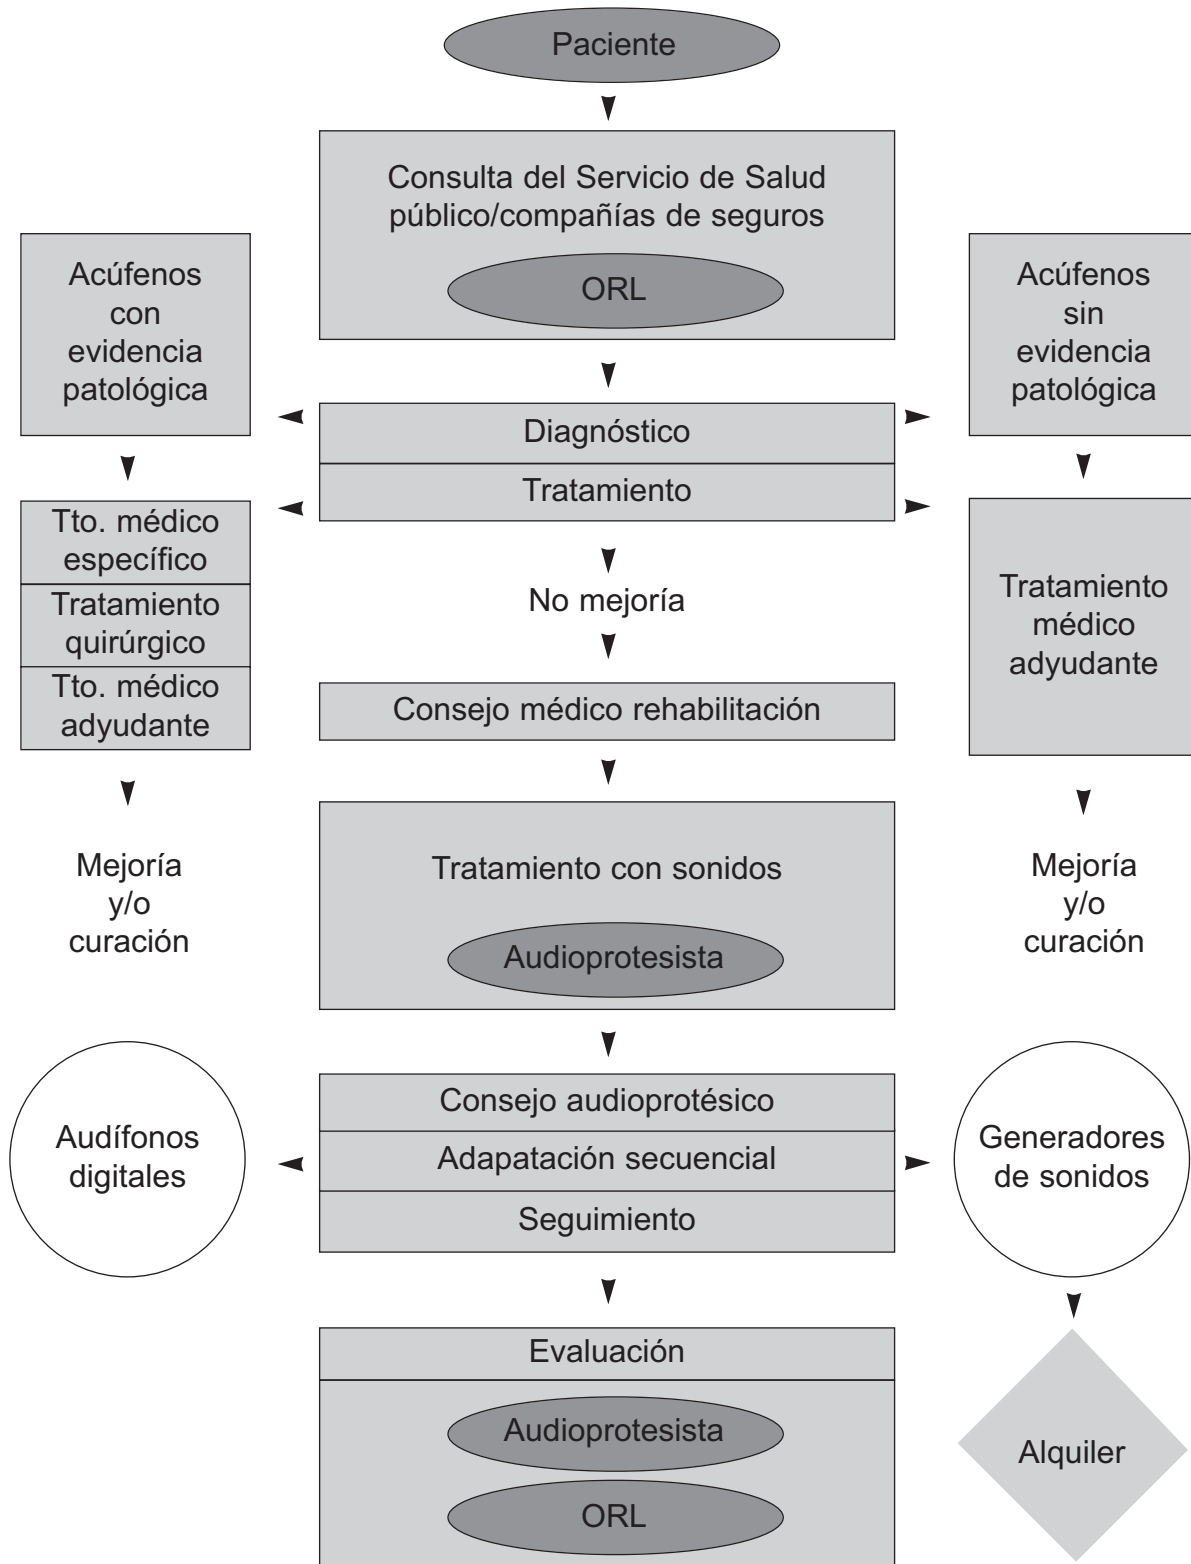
Paciente

Consulta del Servicio de Salud público/compañías de seguros

ORL

Acúfenos con evidencia patológica

Acúfenos sin evidencia patológica

Diagnóstico

Tratamiento

Tto. médico específico

Tratamiento quirúrgico

Tto. médico adyudante

No mejoría

Tratamiento médico adyudante

Consejo médico rehabilitación

Mejoría y/o curación

Tratamiento con sonidos

Audioprotesista

Mejoría y/o curación

Audífonos digitales

Consejo audioprotésico

Adaptación secuencial

Seguimiento

Generadores de sonidos

Evaluación

Audioprotesista

ORL

Alquiler